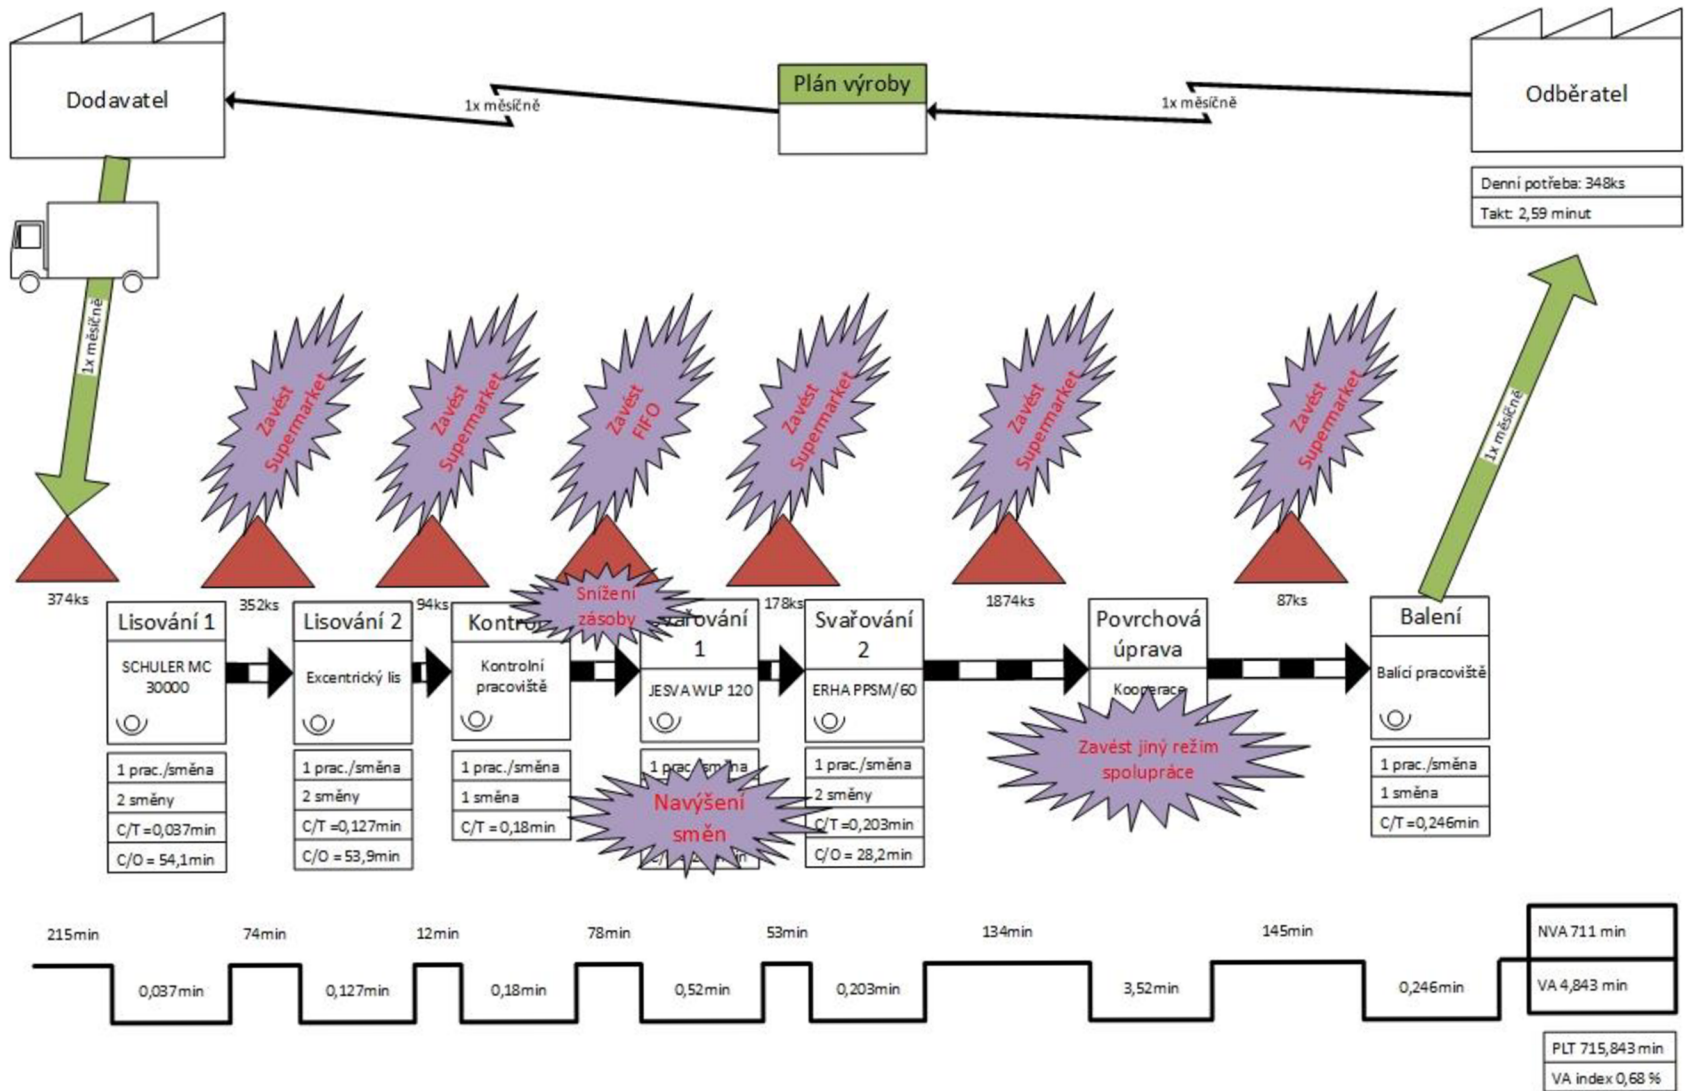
Dodavatel

1x měsíčně

Plán výroby

1x měsíčně

Odběratel

Denní potřeba: 348ks

Takt: 2,59 minut

1x měsíčně

Zavést Supermarket

Zavést Supermarket

Zavést FIFO

Zavést Supermarket

Zavést Supermarket

Zavést Supermarket

1x měsíčně

374ks

352ks

94ks

178ks

1874ks

87ks

Lisování 1

SCHULER MC 30000

1 prac./směna

2 směny

C/T =0,037min

C/O = 54,1min

Lisování 2

Excentrický lis

1 prac./směna

2 směny

C/T =0,127min

C/O = 53,9min

Kontro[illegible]

Snížení zásoby

Kontrolní pracoviště

1 prac./směna

1 směna

C/T =0,18min

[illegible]vařování 1

JESVA WLP 120

1 prac./směna

Navýšení směn

Svařování 2

ERHA PPSM/60

1 prac./směna

2 směny

C/T =0,203min

C/O = 28,2min

Povrchová úprava

Kooperace

Zavést jiný režim spolupráce

Balení

Balící pracoviště

1 prac./směna

1 směna

C/T =0,246min

215min

74min

12min

78min

53min

134min

145min

0,037min

0,127min

0,18min

0,52min

0,203min

3,52min

0,246min

NVA 711 min

VA 4,843 min

PLT 715,843 min

VA index 0,68 %